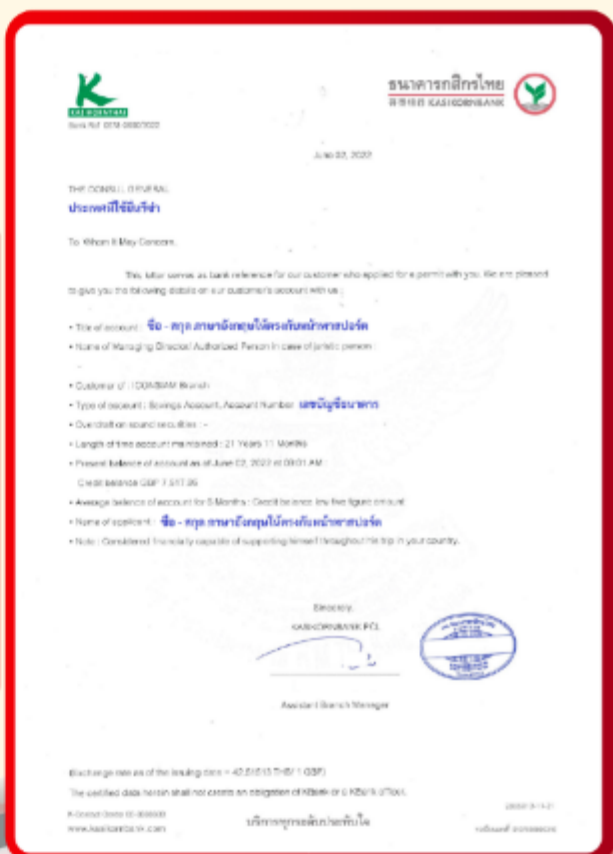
KASIKORNBANK
Bank Ref. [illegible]

ธนาคารกสิกรไทย
KASIKORNBANK

June 02, 2022

THE CONSUL GENERAL
ประเทศที่ใช้ยื่นวีซ่า

To Whom It May Concern,

This letter serves as bank reference for our customer who applied for a permit with you. We are pleased to give you the following details on our customer's account with us :

• Title of account : ชื่อ - สกุล ภาษาอังกฤษให้ตรงกับหน้าพาสปอร์ต
• Name of Managing Director/ Authorized Person in case of juristic person :

• Customer of : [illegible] Branch
• Type of account : Savings Account, Account Number เลขบัญชีธนาคาร
• Overdraft on sound securities : -
• Length of time account maintained : 21 Years 11 Months
• Present balance of account as of June 02, 2022 at 09:01 AM :
Credit balance GBP 7,517.95
• Average balance of account for 6 Months : Credit balance low five figure amount
• Name of applicant : ชื่อ - สกุล ภาษาอังกฤษให้ตรงกับหน้าพาสปอร์ต
• Note : Considered financially capable of supporting himself throughout his trip in your country.

Sincerely,
KASIKORNBANK PCL.

Assistant Branch Manager

(Exchange rate as of the issuing date = 42.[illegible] THB/ 1 GBP)
The certified data herein shall not create an obligation of KBank or a KBank officer.

K-Contact Center 02-888888
www.kasikornbank.com

บริการทุกระดับประทับใจ

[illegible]
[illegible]